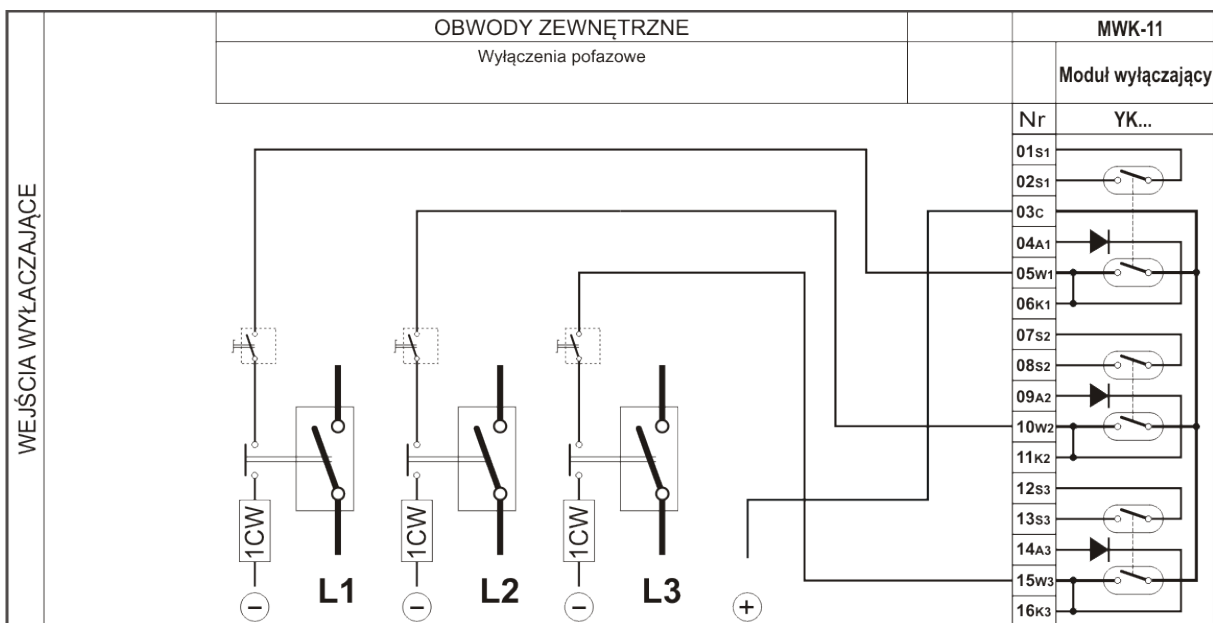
OBWODY ZEWNĘTRZNE

Wyłączenia pofazowe

MWK-11

Moduł wyłączający

WEJŚCIA WYŁĄCZAJĄCE

Nr

YK...

| Nr |
|---|
| 01S1 |
| 02S1 |
| 03C |
| 04A1 |
| 05W1 |
| 06K1 |
| 07S2 |
| 08S2 |
| 09A2 |
| 10W2 |
| 11K2 |
| 12S3 |
| 13S3 |
| 14A3 |
| 15W3 |
| 16K3 |

1CW

1CW

1CW

L1

L2

L3

−

−

−

+